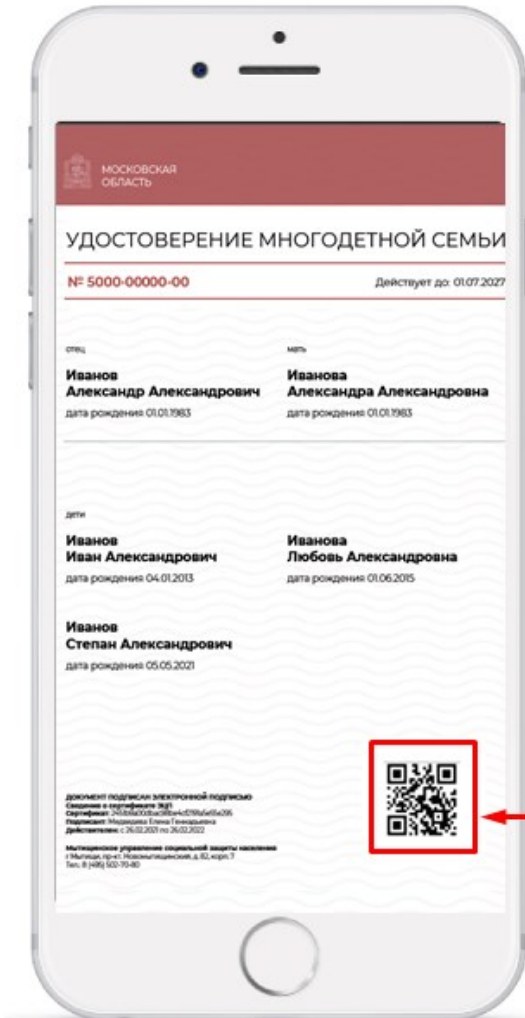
МОСКОВСКАЯ ОБЛАСТЬ

УДОСТОВЕРЕНИЕ МНОГОДЕТНОЙ СЕМЬИ

№ 5000-00000-00

Действует до: 01.07.2027

отец

Иванов
Александр Александрович
дата рождения 01.01.1983

мать

Иванова
Александра Александровна
дата рождения 01.01.1983

дети

Иванов
Иван Александрович
дата рождения 04.01.2013

Иванова
Любовь Александровна
дата рождения 01.06.2015

Иванов
Степан Александрович
дата рождения 05.05.2021

ДОКУМЕНТ ПОДПИСАН ЭЛЕКТРОННОЙ ПОДПИСЬЮ
Сведения о сертификате ЭЦП
Сертификат: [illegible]
Подписант: Медведева Елена Геннадьевна
Действителен: с 26.02.2021 по 26.02.2022

Мытищинское управление социальной защиты населения
г. Мытищи, пр-кт. Новомытищинский, д. 82, корп. 7
Тел.: 8 (495) 502-70-80